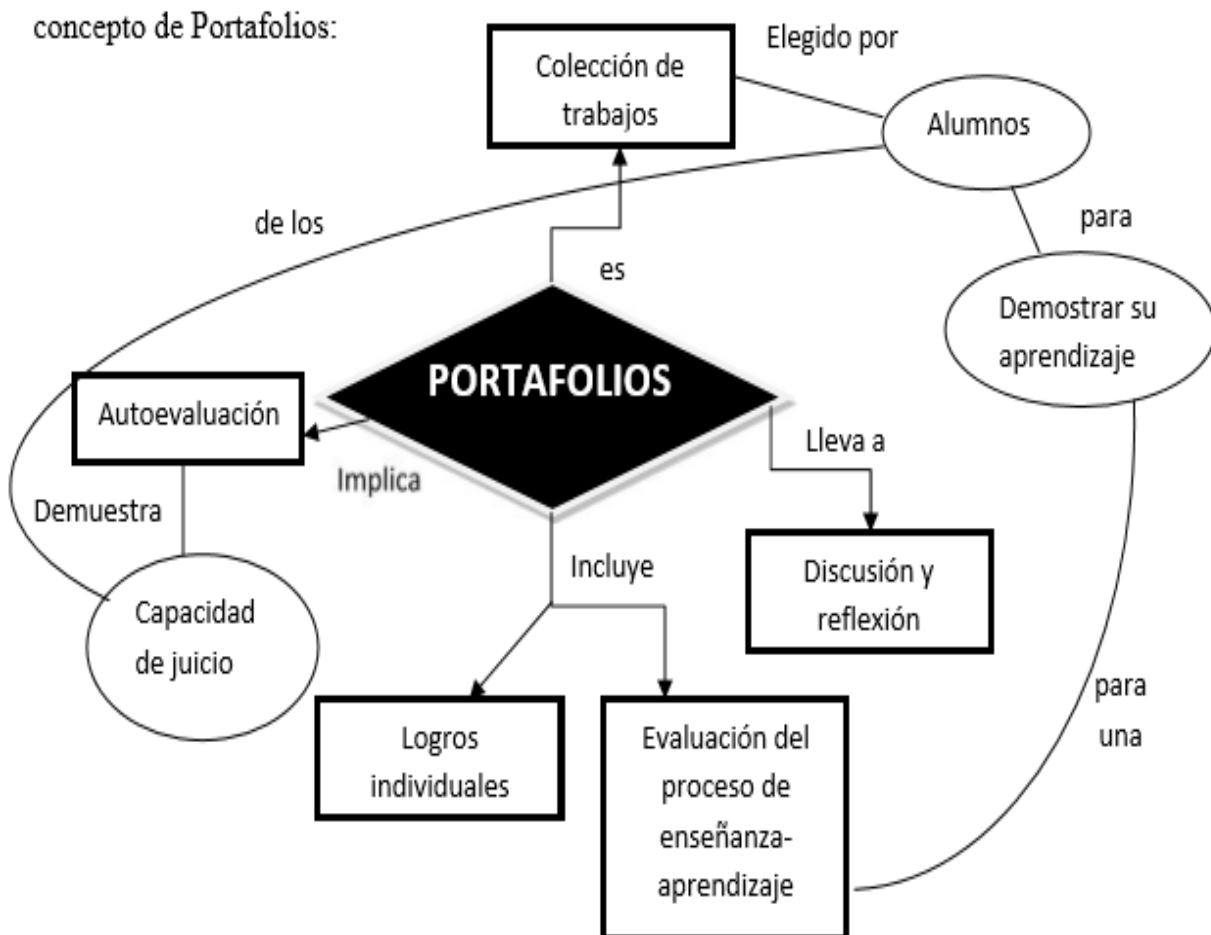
concepto de Portafolios:

Colección de trabajos

Elegido por

Alumnos

de los

para

es

Demostrar su aprendizaje

PORTAFOLIOS

Autoevaluación

Implica

Lleva a

Demuestra

Incluye

Discusión y reflexión

Capacidad de juicio

para una

Logros individuales

Evaluación del proceso de enseñanza-aprendizaje